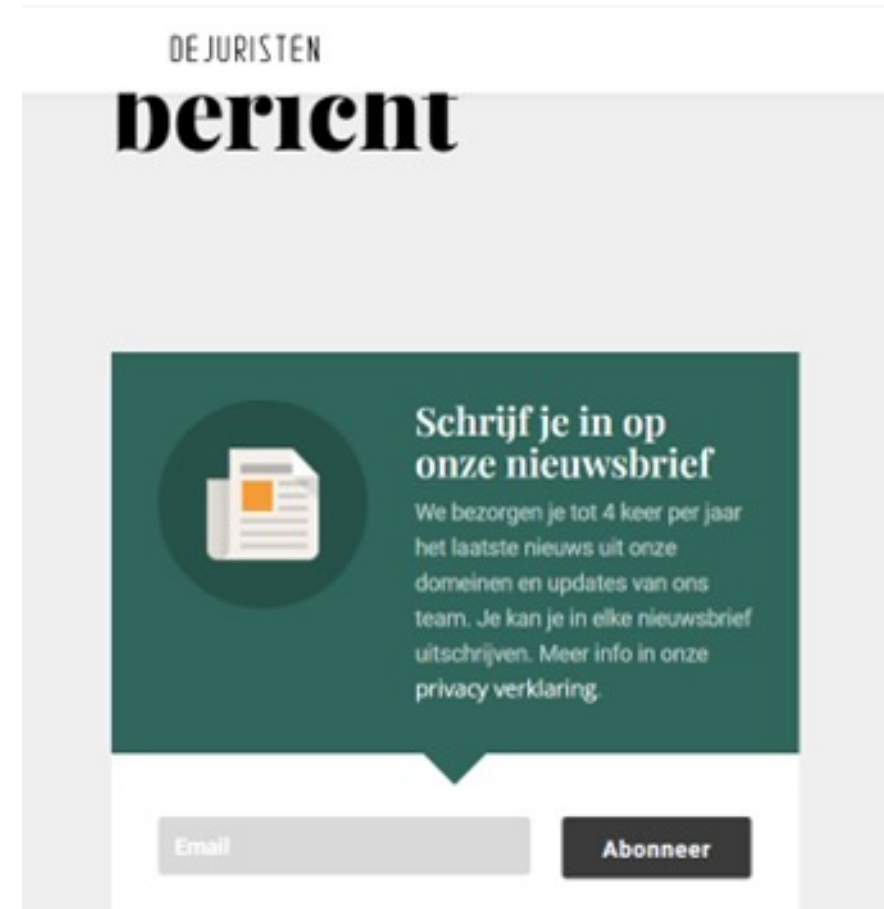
DE JURISTEN

bericht

Schrijf je in op onze nieuwsbrief

We bezorgen je tot 4 keer per jaar het laatste nieuws uit onze domeinen en updates van ons team. Je kan je in elke nieuwsbrief uitschrijven. Meer info in onze privacy verklaring.

Email

Abonneer